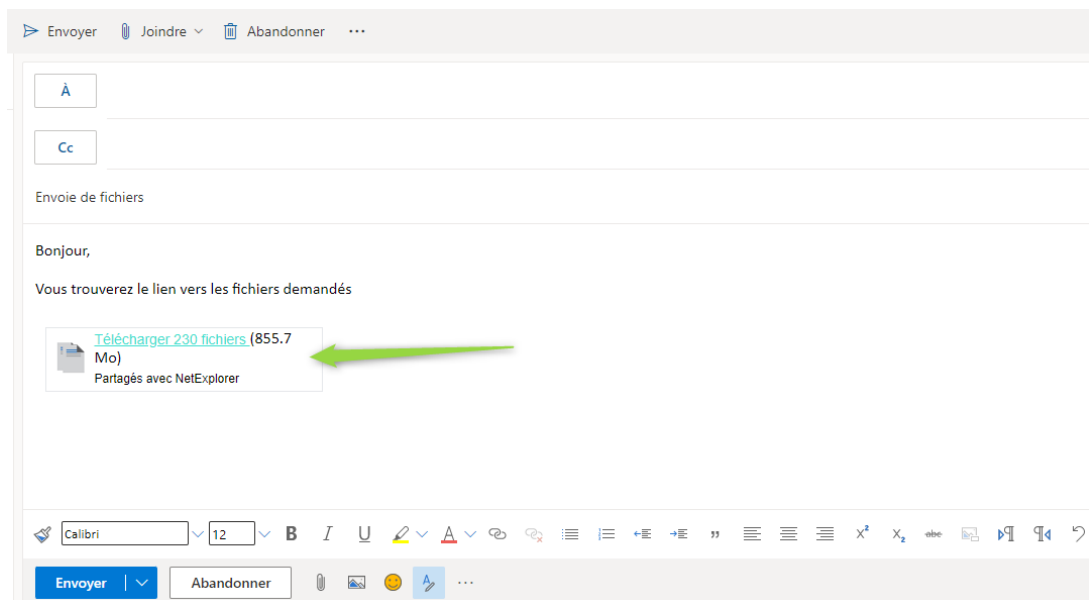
Envoyer Joindre Abandonner ···

À

Cc

Envoie de fichiers

Bonjour,

Vous trouverez le lien vers les fichiers demandés

Télécharger 230 fichiers (855.7 Mo)
Partagés avec NetExplorer

Calibri 12 B I U $X^2$ $X_2$ abc

Envoyer Abandonner ···